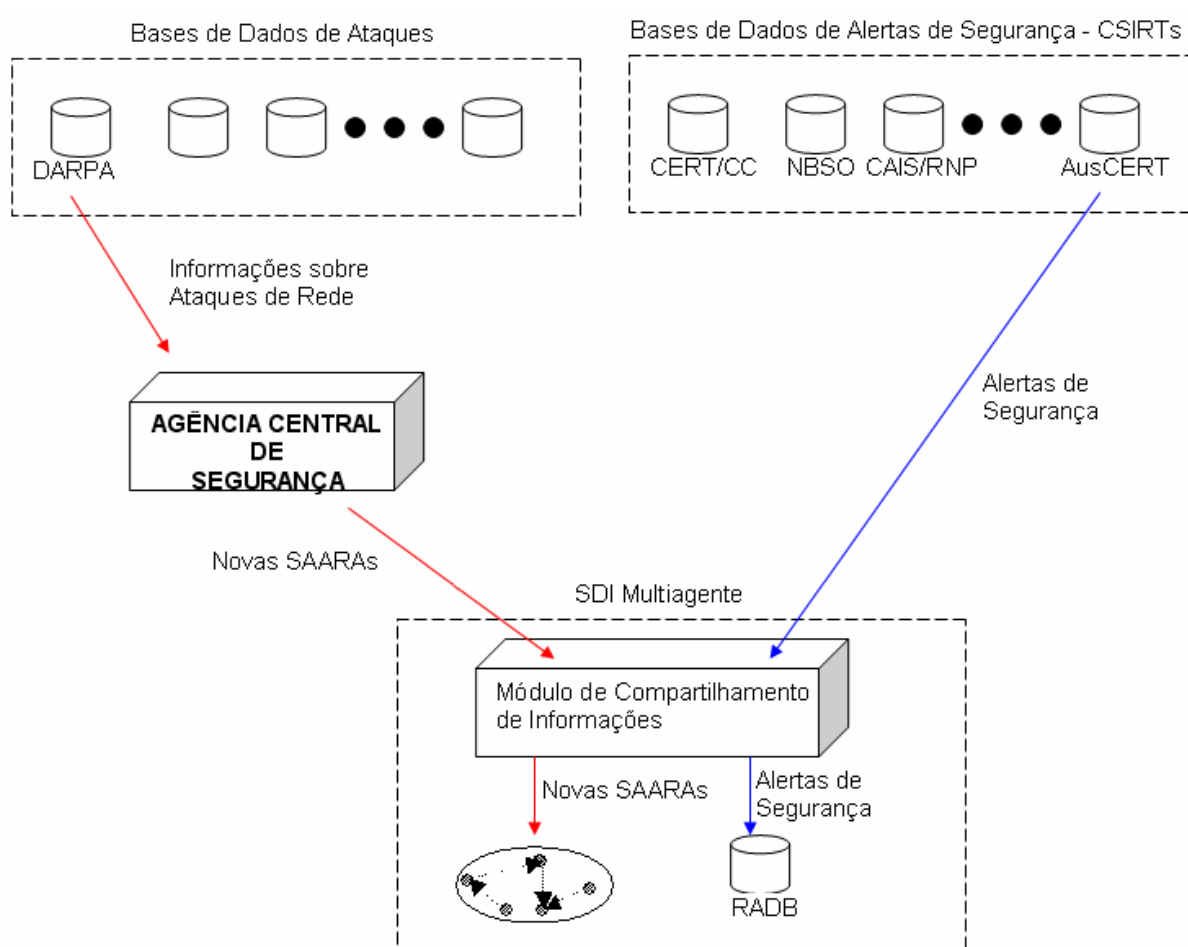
Bases de Dados de Ataques

DARPA

Bases de Dados de Alertas de Segurança - CSIRTs

CERT/CC NBSO CAIS/RNP AusCERT

Informações sobre Ataques de Rede

AGÊNCIA CENTRAL DE SEGURANÇA

Alertas de Segurança

Novas SAARAs

SDI Multiagente

Módulo de Compartilhamento de Informações

Novas SAARAs

Alertas de Segurança

RADB